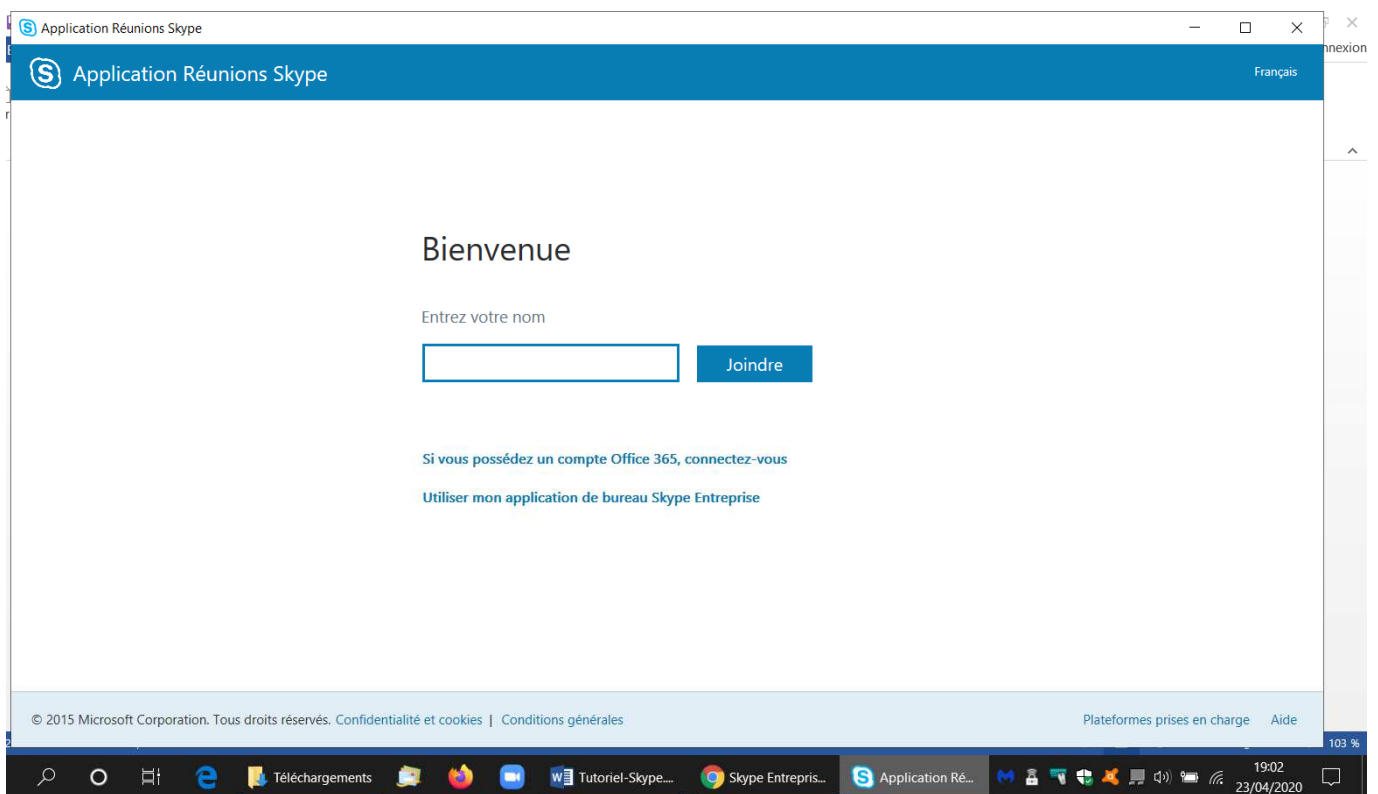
Application Réunions Skype

nnexion

Application Réunions Skype

Français

Bienvenue

Entrez votre nom

Joindre

Si vous possédez un compte Office 365, connectez-vous

Utiliser mon application de bureau Skype Entreprise

© 2015 Microsoft Corporation. Tous droits réservés. Confidentialité et cookies | Conditions générales

Plateformes prises en charge Aide

103 %

Téléchargements

Tutoriel-Skype....

Skype Entrepris...

Application Ré...

19:02
23/04/2020